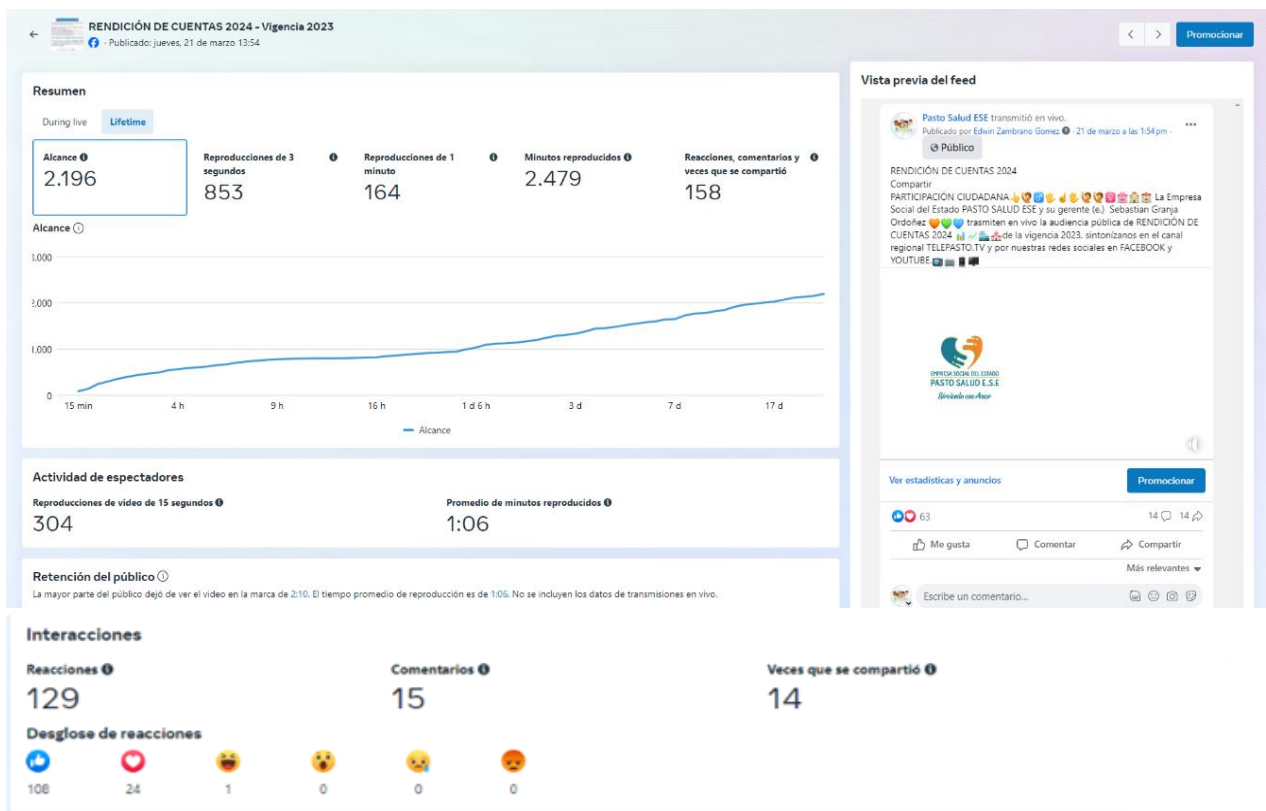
RENDICIÓN DE CUENTAS 2024 - Vigencia 2023
· Publicado: jueves, 21 de marzo 13:54

Promocionar

Resumen

During live | Lifetime

Alcance
2.196

Reproducciones de 3 segundos
853

Reproducciones de 1 minuto
164

Minutos reproducidos
2.479

Reacciones, comentarios y veces que se compartió
158

Alcance

3.000
2.000
1.000
0

15 min | 4 h | 9 h | 16 h | 1 d 6 h | 3 d | 7 d | 17 d

Alcance

Actividad de espectadores

Reproducciones de video de 15 segundos
304

Promedio de minutos reproducidos
1:06

Retención del público
La mayor parte del público dejó de ver el video en la marca de 2:10. El tiempo promedio de reproducción es de 1:06. No se incluyen los datos de transmisiones en vivo.

Vista previa del feed

Pasto Salud ESE transmitió en vivo.
Publicado por Edwin Zambrano Gomez · 21 de marzo a las 1:54 pm ·
Público

RENDICIÓN DE CUENTAS 2024
Compartir
PARTICIPACIÓN CIUDADANA La Empresa Social del Estado PASTO SALUD ESE y su gerente (e.) Sebastian Granja Ordoñez trasmiten en vivo la audiencia pública de RENDICIÓN DE CUENTAS 2024 de la vigencia 2023, sintonízanos en el canal regional TELEPASTO.TV y por nuestras redes sociales en FACEBOOK y YOUTUBE.

EMPRESA SOCIAL DEL ESTADO
PASTO SALUD E.S.E
Brindando con Amor

Ver estadísticas y anuncios
Promocionar

63
14 14

Me gusta
Comentar
Compartir

Más relevantes

Escribe un comentario...

Interacciones

Reacciones
129

Comentarios
15

Veces que se compartió
14

Desglose de reacciones

108 | 24 | 1 | 0 | 0 | 0